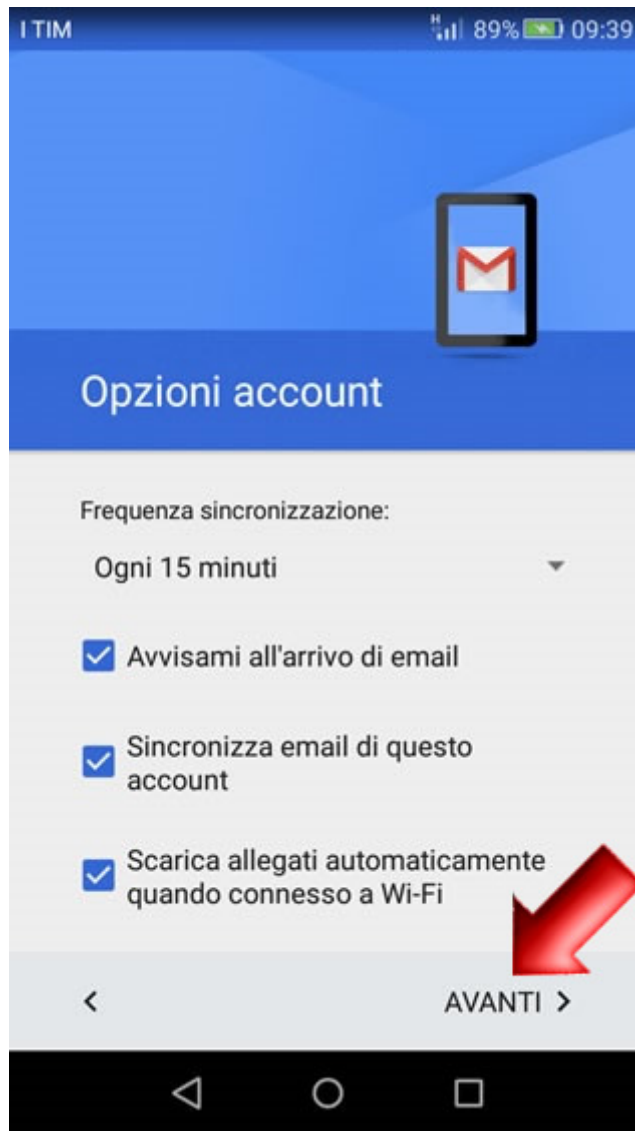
I TIM
89% 09:39

Opzioni account

Frequenza sincronizzazione:

Ogni 15 minuti

Avvisami all'arrivo di email

Sincronizza email di questo account

Scarica allegati automaticamente quando connesso a Wi-Fi

<

AVANTI >